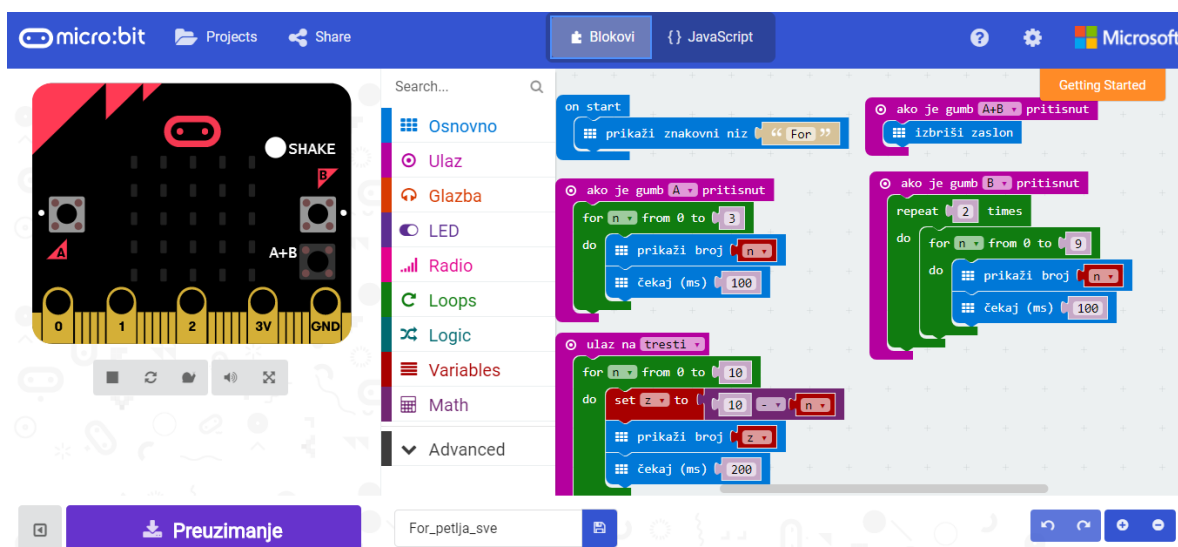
micro:bit Projects Share

Blokovi {} JavaScript

Microsoft

SHAKE

B

A

A+B

0 1 2 3V GND

Search...

Osnovno
Ulaz
Glazba
LED
Radio
Loops
Logic
Variables
Math
Advanced

Getting Started

on start
prikaži znakovni niz " For "

ako je gumb A+B pritisnut
izbriši zaslon

ako je gumb A pritisnut
for n from 0 to 3
do
prikaži broj n
čekaj (ms) 100

ako je gumb B pritisnut
repeat 2 times
do
for n from 0 to 9
do
prikaži broj n
čekaj (ms) 100

ulaz na tresti
for n from 0 to 10
do
set z to 10 - n
prikaži broj z
čekaj (ms) 200

Preuzimanje

For_petlja_sve